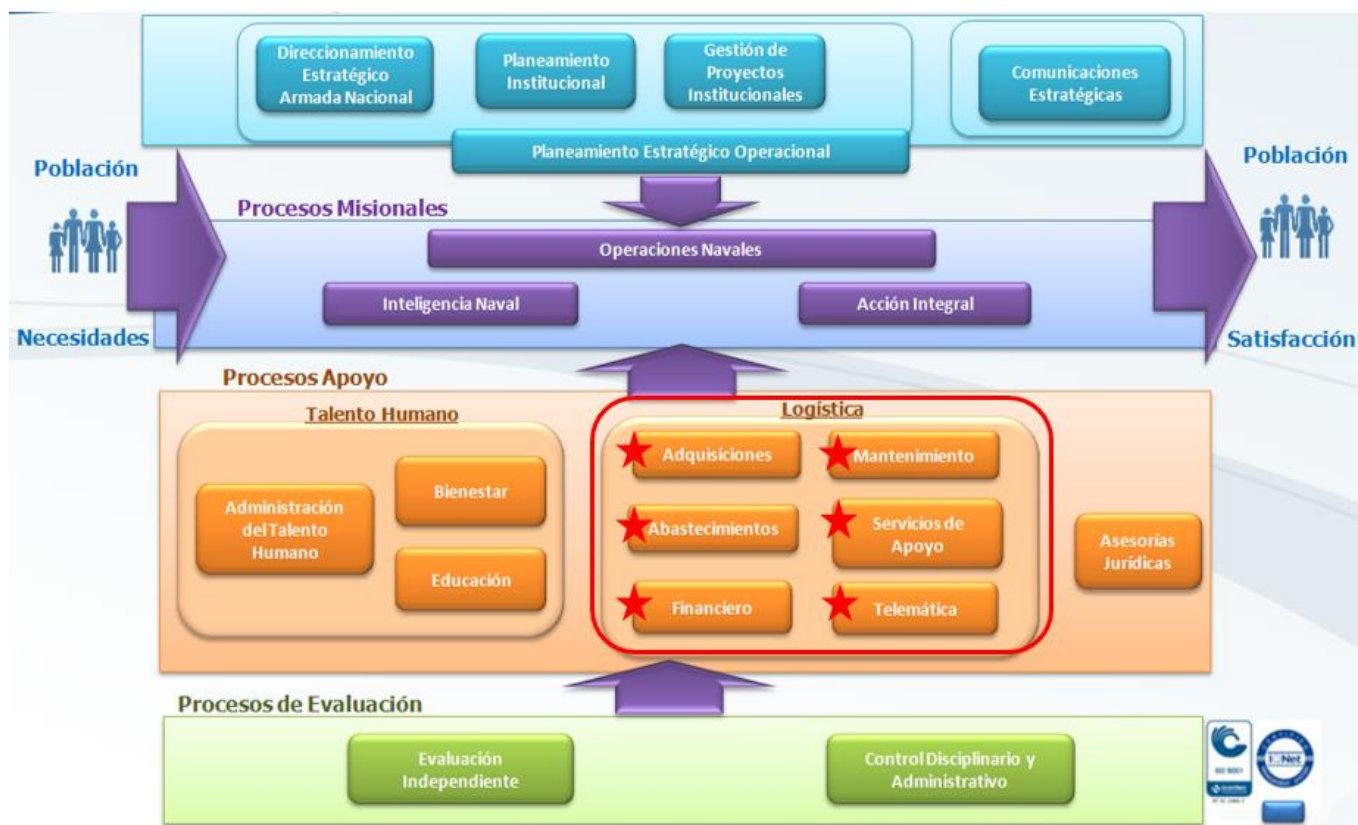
Direccionamiento Estratégico Armada Nacional

Planeamiento Institucional

Gestión de Proyectos Institucionales

Comunicaciones Estratégicas

Planeamiento Estratégico Operacional

Población

Población

Procesos Misionales

Operaciones Navales

Inteligencia Naval

Acción Integral

Necesidades

Satisfacción

Procesos Apoyo

Talento Humano

Administración del Talento Humano

Bienestar

Educación

Logística

Adquisiciones

Mantenimiento

Abastecimientos

Servicios de Apoyo

Financiero

Telemática

Asesorías Jurídicas

Procesos de Evaluación

Evaluación Independiente

Control Disciplinario y Administrativo

ISO 9001

IQNet